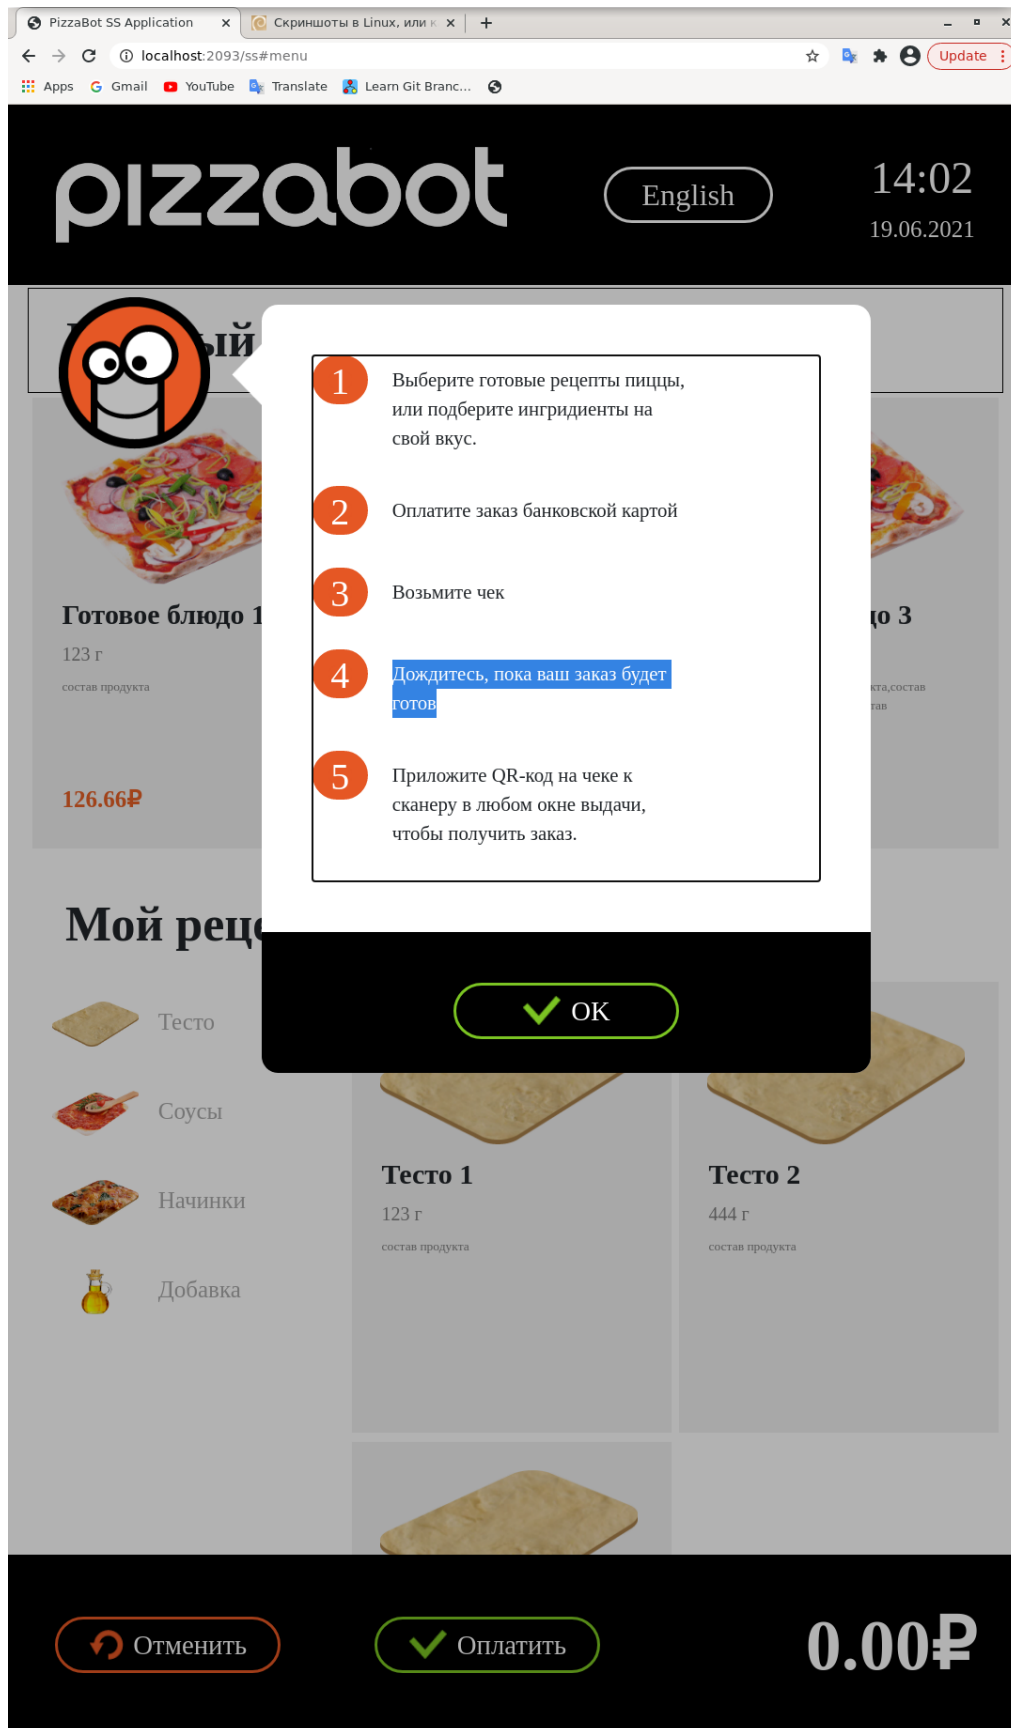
PizzaBot SS Application ×
Скриншоты в Linux, или к ×
+
localhost:2093/ss#menu
Update
Apps Gmail YouTube Translate Learn Git Branc...

pizzabot
English
14:02
19.06.2021

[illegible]ый

Готовое блюдо 1
123 г
состав продукта
126.66₽

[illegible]о 3
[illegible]кта,состав
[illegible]тав

1 Выберите готовые рецепты пиццы, или подберите ингридиенты на свой вкус.

2 Оплатите заказ банковской картой

3 Возьмите чек

4 Дождитесь, пока ваш заказ будет готов

5 Приложите QR-код на чеке к сканеру в любом окне выдачи, чтобы получить заказ.

OK

Мой реце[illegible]

Тесто
Соусы
Начинки
Добавка

Тесто 1
123 г
состав продукта

Тесто 2
444 г
состав продукта

Отменить
Оплатить
0.00₽